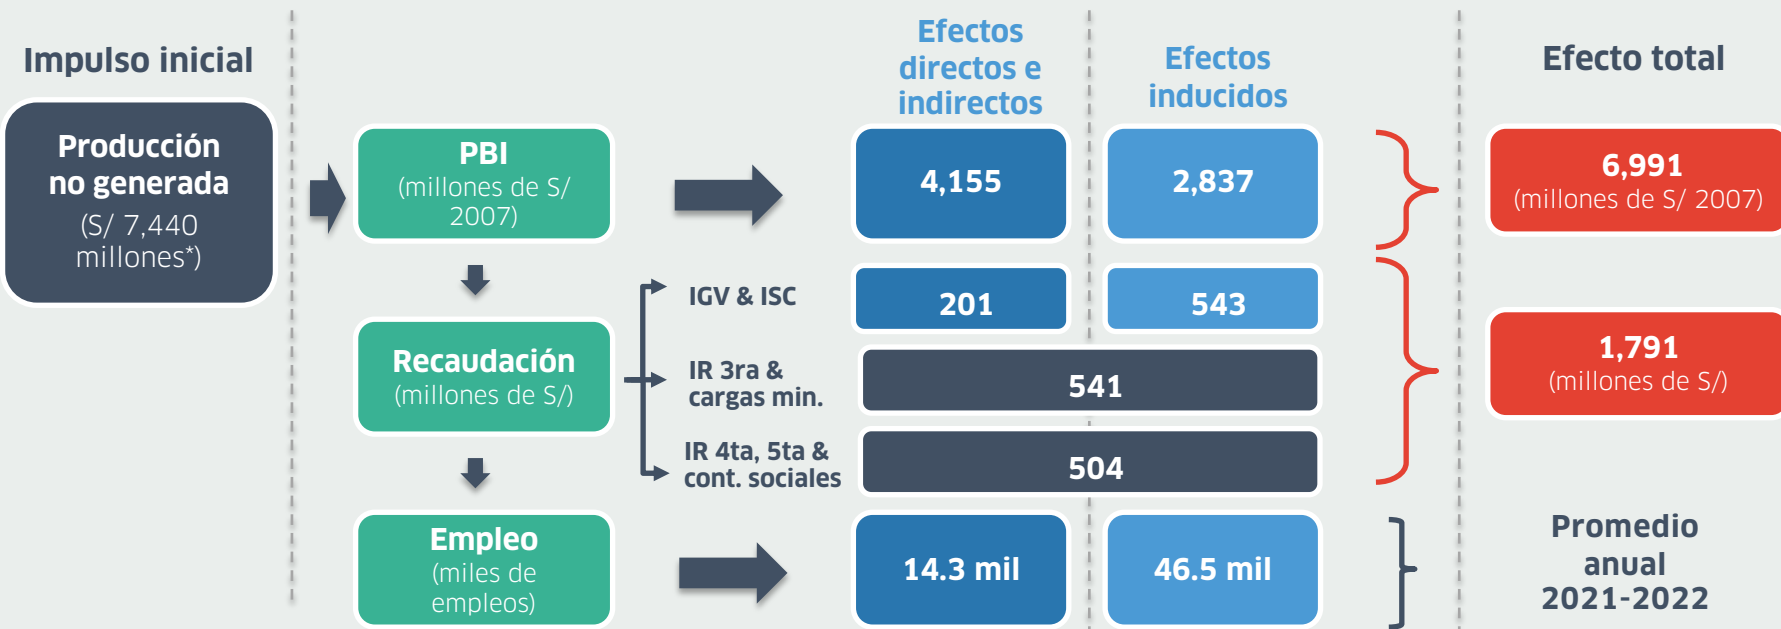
Impulso inicial

Producción no generada (S/ 7,440 millones*)

Efectos directos e indirectos

Efectos inducidos

Efecto total

PBI (millones de S/ 2007)

4,155

2,837

6,991 (millones de S/ 2007)

IGV & ISC

201

543

Recaudación (millones de S/)

IR 3ra & cargas min.

541

1,791 (millones de S/)

IR 4ta, 5ta & cont. sociales

504

Empleo (miles de empleos)

14.3 mil

46.5 mil

Promedio anual 2021-2022